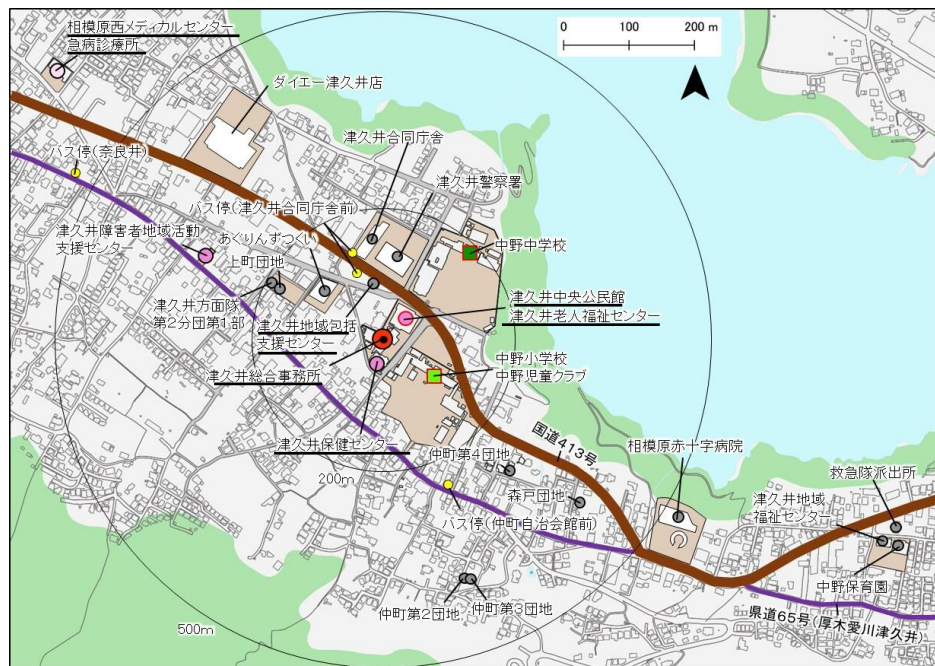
相模原西メディカルセンター
急病診療所

0 100 200 m

ダイエー津久井店

津久井合同庁舎

バス停（奈良井）

津久井警察署

バス停（津久井合同庁舎前）

津久井障害者地域活動支援センター

あくりんずつくい

中野中学校

上町団地

津久井方面隊第2分団第1部

津久井中央公民館
津久井老人福祉センター

津久井地域包括支援センター

中野小学校
中野児童クラブ

津久井総合事務所

国道413号

相模原赤十字病院

津久井保健センター

中町第4団地

救急隊派出所

200m

森戸団地

津久井地域福祉センター

バス停（中町自治会館前）

中野保育園

仲町第2団地

仲町第3団地

県道65号（厚木愛川津久井）

500m